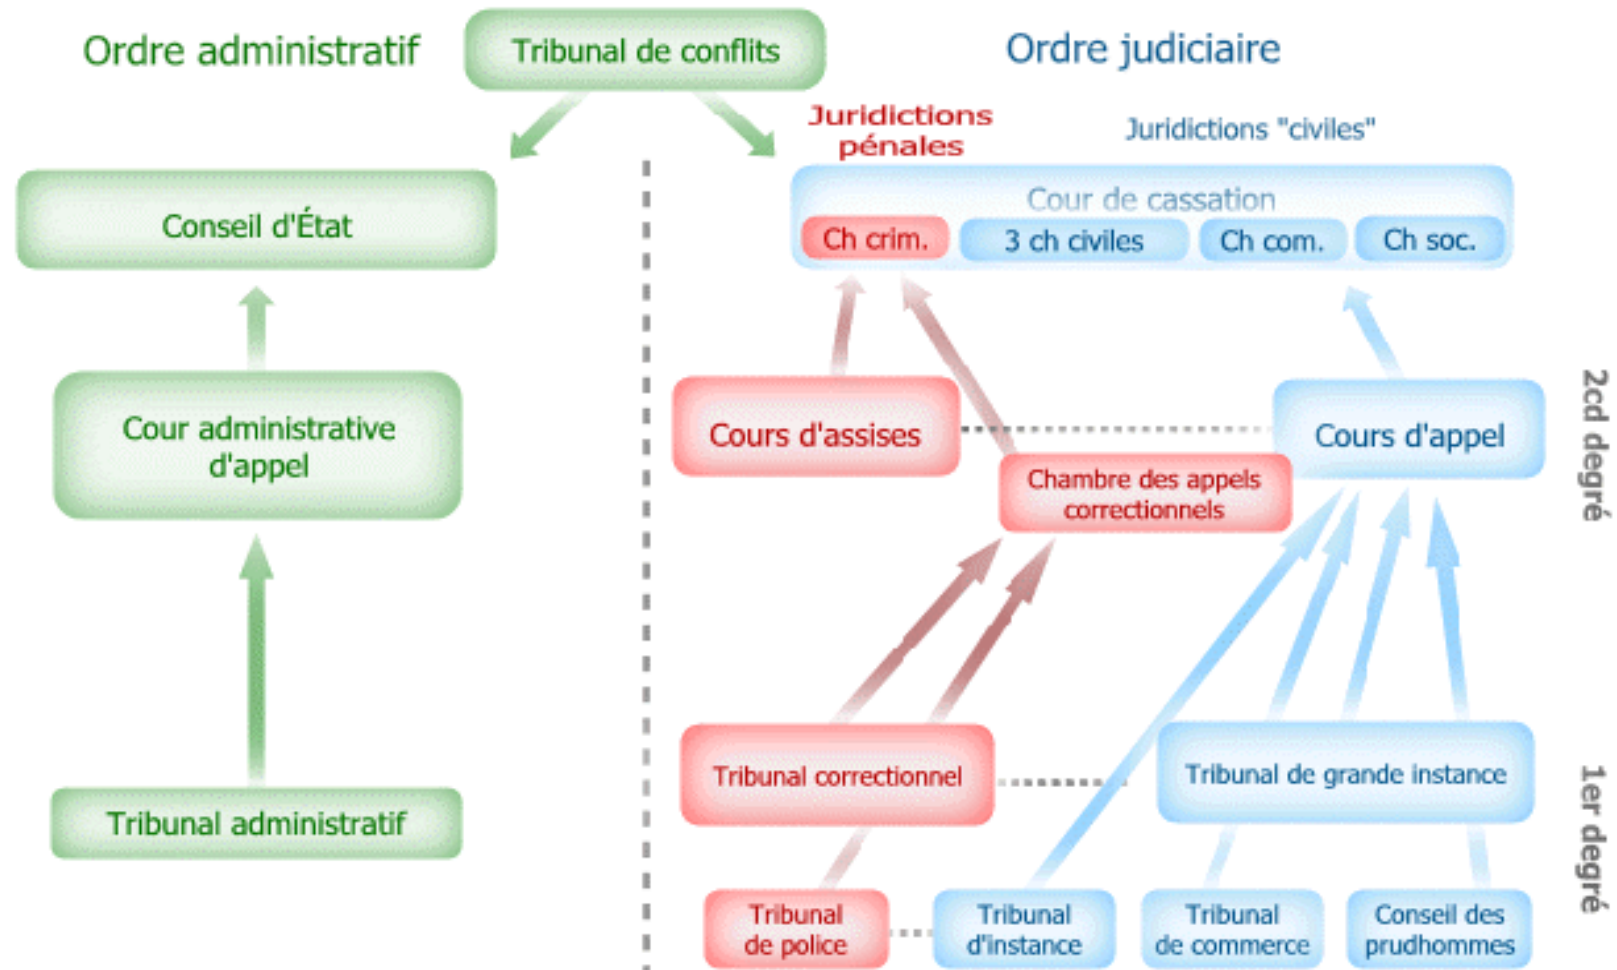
Ordre administratif

Tribunal de conflits

Ordre judiciaire

Juridictions pénales

Juridictions "civiles"

Conseil d'État

Cour de cassation

Ch crim.

3 ch civiles

Ch com.

Ch soc.

Cour administrative d'appel

Cours d'assises

Cours d'appel

Chambre des appels correctionnels

2cd degré

Tribunal correctionnel

Tribunal de grande instance

Tribunal administratif

1er degré

Tribunal de police

Tribunal d'instance

Tribunal de commerce

Conseil des prudhommes